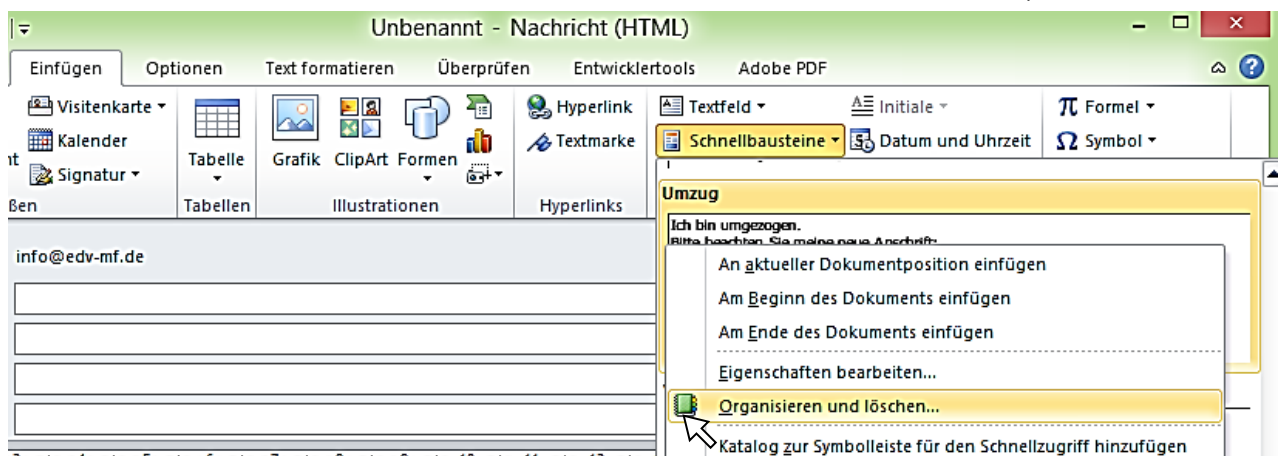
Unbenannt - Nachricht (HTML)

Einfügen Optionen Text formatieren Überprüfen Entwicklertools Adobe PDF

Visitenkarte
Kalender
Signatur
ßen

Tabelle
Tabellen

Grafik ClipArt Formen
Illustrationen

Hyperlink
Textmarke
Hyperlinks

Textfeld
Initiale
Schnellbausteine
Datum und Uhrzeit

Formel
Symbol

Umzug

Ich bin umgezogen.
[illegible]

info@edv-mf.de

An aktueller Dokumentposition einfügen
Am Beginn des Dokuments einfügen
Am Ende des Dokuments einfügen
Eigenschaften bearbeiten...
Organisieren und löschen...
Katalog zur Symbolleiste für den Schnellzugriff hinzufügen